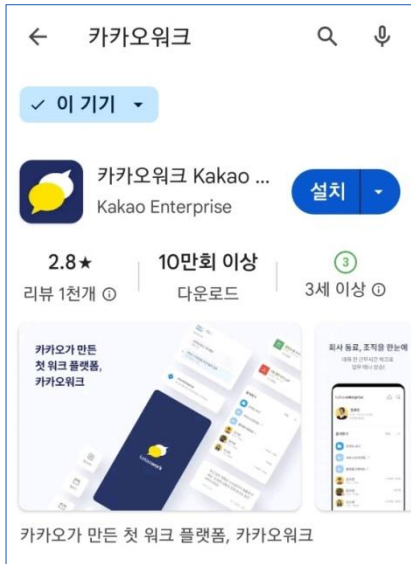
카카오워크

✓ 이 기기

카카오워크 Kakao ...
Kakao Enterprise

설치

2.8★
리뷰 1천개

10만회 이상
다운로드

3
3세 이상

카카오가 만든 첫 워크 플랫폼, 카카오워크

회사 동료, 조직을 한눈에

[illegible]

카카오가 만든 첫 워크 플랫폼, 카카오워크